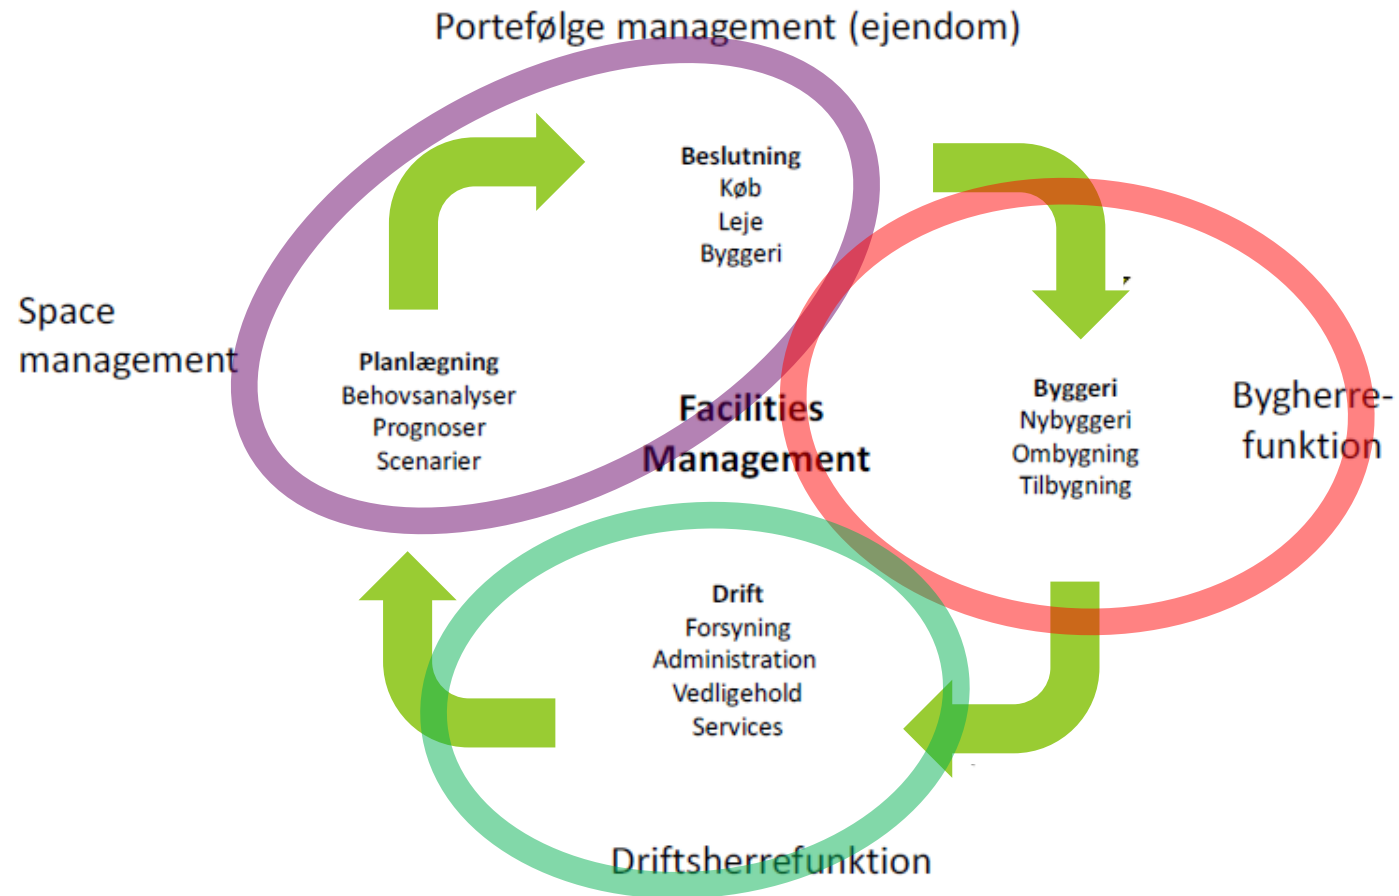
Portefølge management (ejendom)

Beslutning
Køb
Leje
Byggeri

Space management

Planlægning
Behovsanalyser
Prognoser
Scenarier

Facilities Management

Byggeri
Nybyggeri
Ombygning
Tilbygning

Bygherre-funktion

Drift
Forsyning
Administration
Vedligehold
Services

Driftsherrefunktion